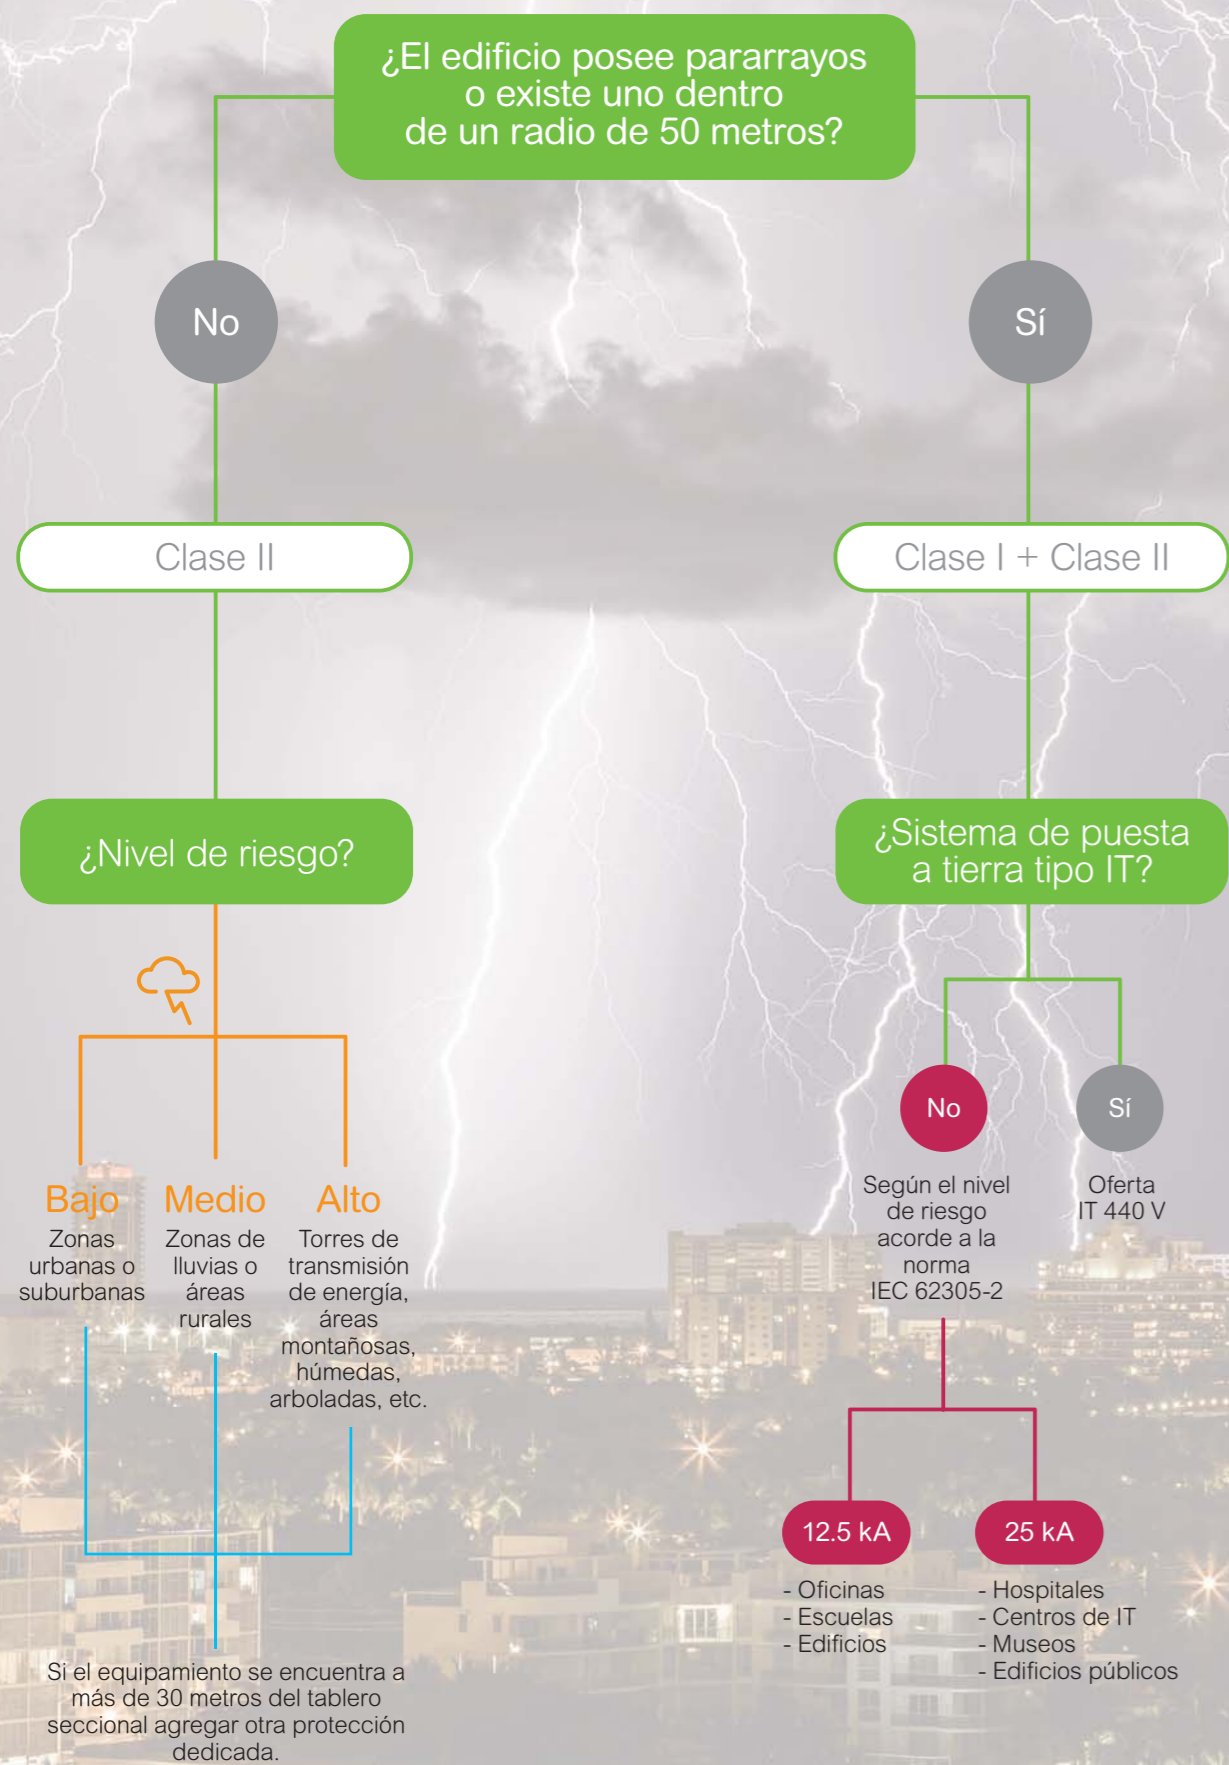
¿El edificio posee pararrayos o existe uno dentro de un radio de 50 metros?

No

Sí

Clase II

Clase I + Clase II

¿Nivel de riesgo?

¿Sistema de puesta a tierra tipo IT?

Bajo
Zonas urbanas o suburbanas

Medio
Zonas de lluvias o áreas rurales

Alto
Torres de transmisión de energía, áreas montañosas, húmedas, arboladas, etc.

No
Según el nivel de riesgo acorde a la norma IEC 62305-2

Sí
Oferta IT 440 V

12.5 kA
- Oficinas
- Escuelas
- Edificios

25 kA
- Hospitales
- Centros de IT
- Museos
- Edificios públicos

Si el equipamiento se encuentra a más de 30 metros del tablero seccional agregar otra protección dedicada.